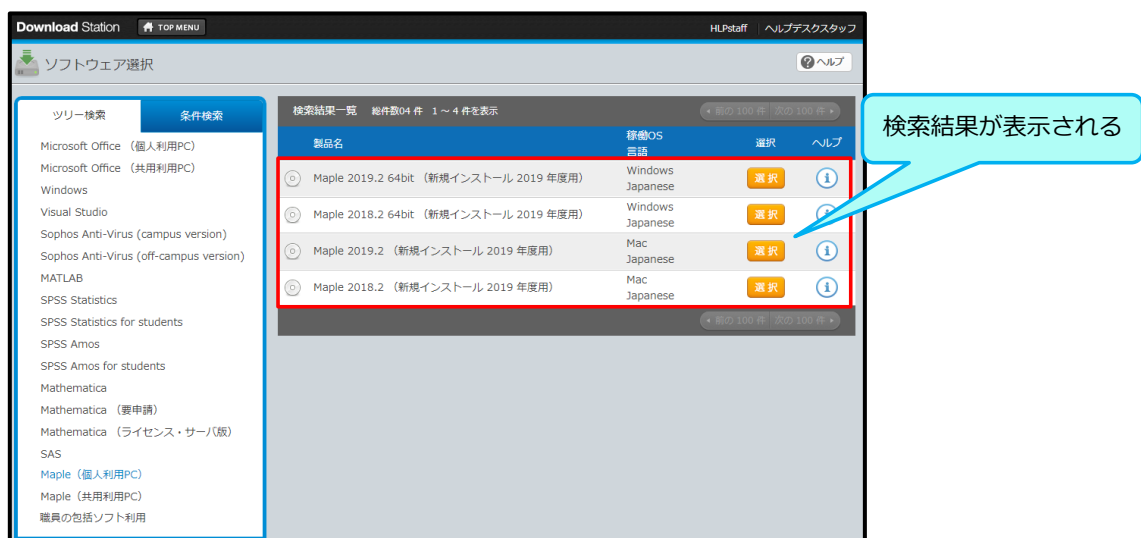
Download Station TOP MENU HLPstaff ヘルプデスクスタッフ

ソフトウェア選択 ヘルプ

ツリー検索 条件検索

Microsoft Office （個人利用PC）
Microsoft Office （共用利用PC）
Windows
Visual Studio
Sophos Anti-Virus (campus version)
Sophos Anti-Virus (off-campus version)
MATLAB
SPSS Statistics
SPSS Statistics for students
SPSS Amos
SPSS Amos for students
Mathematica
Mathematica （要申請）
Mathematica （ライセンス・サーバ版）
SAS
Maple（個人利用PC）
Maple（共用利用PC）
職員の包括ソフト利用

検索結果一覧 総件数04 件 1 ～ 4 件を表示 前の 100 件 次の 100 件

| 製品名 | 稼働OS 言語 | 選択 | ヘルプ |
|---|---|---|---|
| Maple 2019.2 64bit （新規インストール 2019 年度用） | Windows Japanese | 選 択 | i |
| Maple 2018.2 64bit （新規インストール 2019 年度用） | Windows Japanese | 選 択 | i |
| Maple 2019.2 （新規インストール 2019 年度用） | Mac Japanese | 選 択 | i |
| Maple 2018.2 （新規インストール 2019 年度用） | Mac Japanese | 選 択 | i |

前の 100 件 次の 100 件

検索結果が表示される